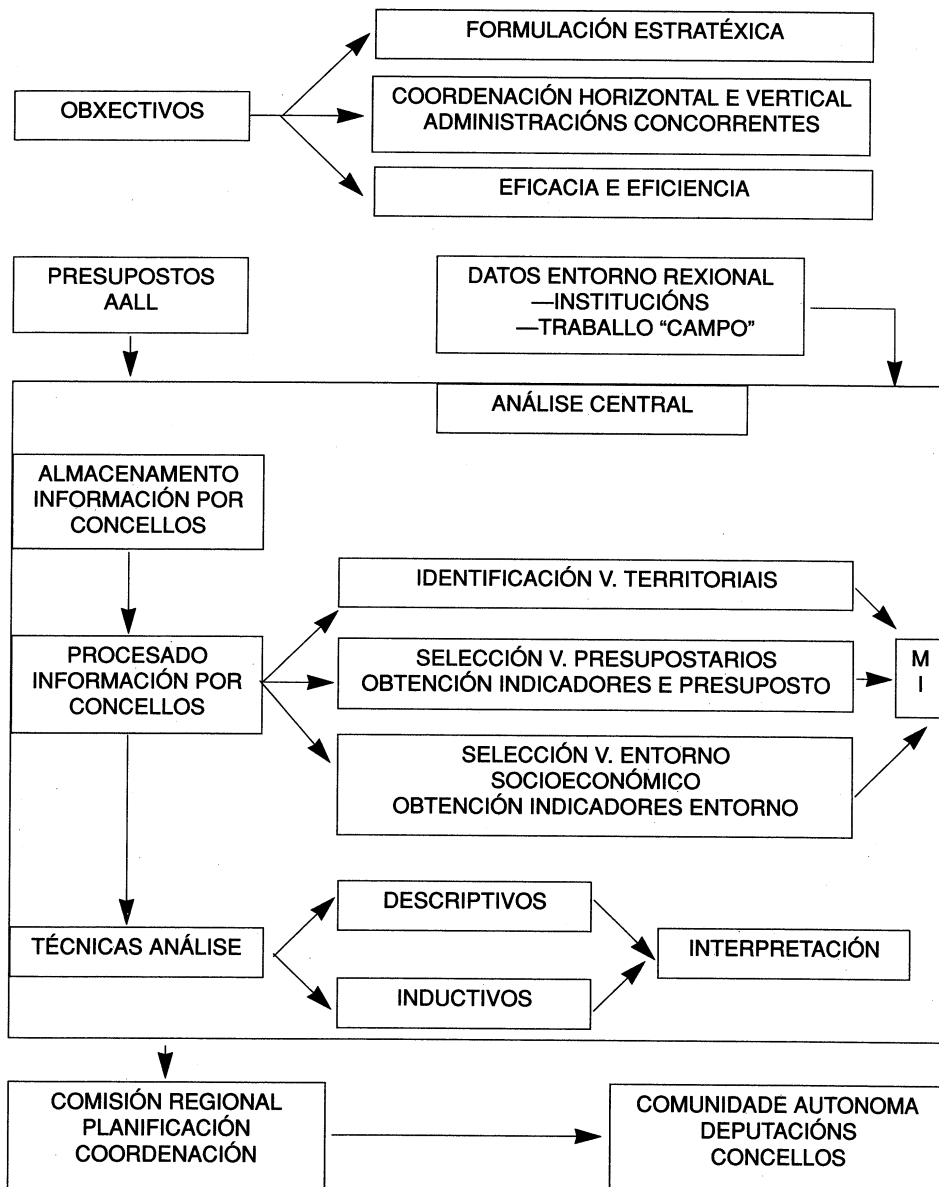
OBXECTIVOS

FORMULACIÓN ESTRATÉXICA

COORDENACIÓN HORIZONTAL E VERTICAL
ADMINISTRACIÓNS CONCORRENTES

EFICACIA E EFICIENCIA

PRESUPOSTOS
AALL

DATOS ENTORNO REXIONAL
—INSTITUCIÓNS
—TRABALLO "CAMPO"

ANÁLISE CENTRAL

ALMACENAMENTO
INFORMACIÓN POR
CONCELLOS

PROCESADO
INFORMACIÓN POR
CONCELLOS

IDENTIFICACIÓN V. TERRITORIAIS

SELECCIÓN V. PRESUPOSTARIOS
OBTENCIÓN INDICADORES E PRESUPOSTO

SELECCIÓN V. ENTORNO
SOCIOECONÓMICO
OBTENCIÓN INDICADORES ENTORNO

M
I

TÉCNICAS ANÁLISE

DESCRIPTIVOS

INDUCTIVOS

INTERPRETACIÓN

COMISIÓN REGIONAL
PLANIFICACIÓN
COORDENACIÓN

COMUNIDADE AUTONOMA
DEPUTACIÓNS
CONCELLOS